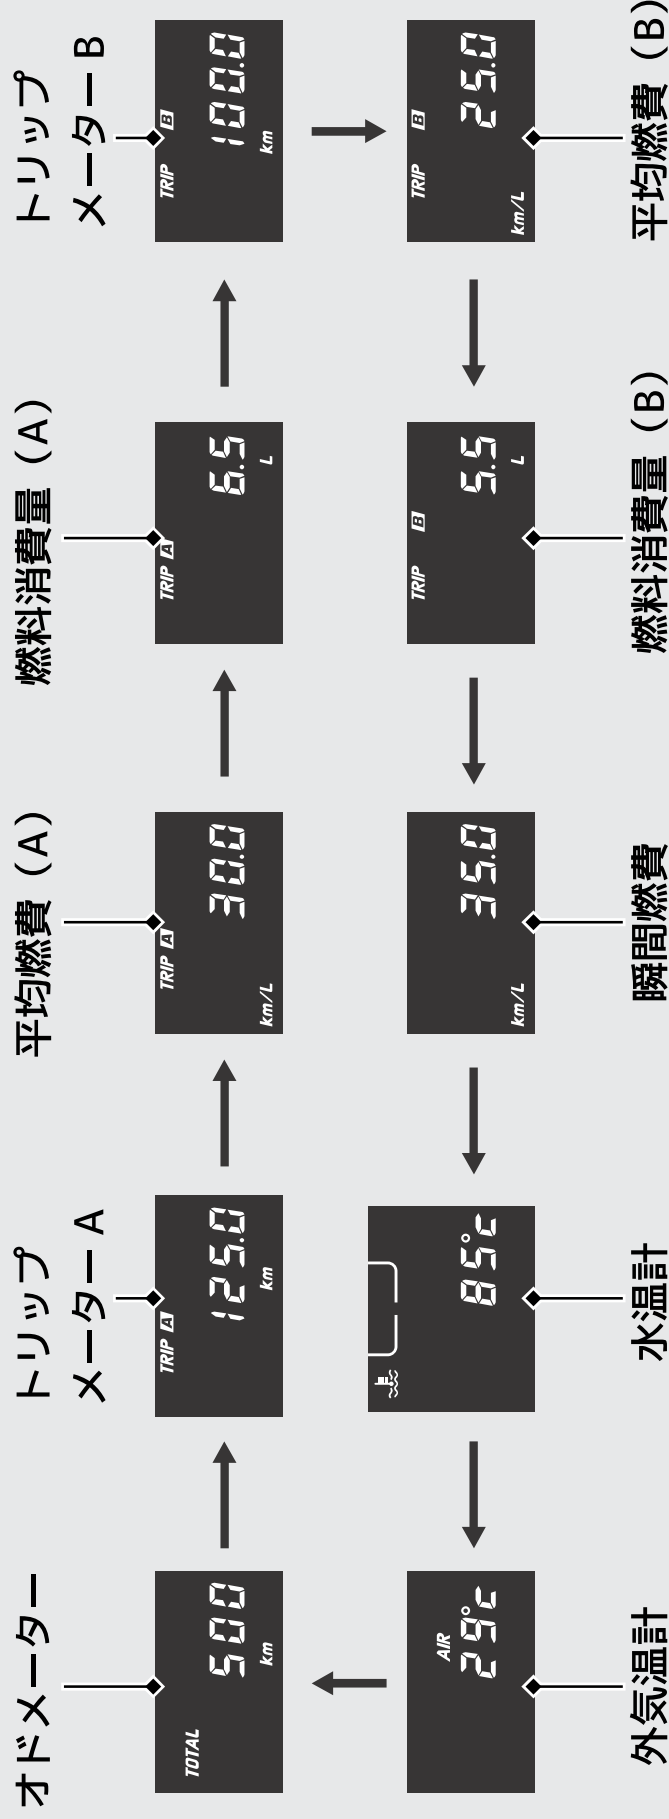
オドメーター
TOTAL
500
km

トリップメーター A
TRIP A
125.0
km

平均燃費（A）
TRIP A
30.0
km/L

燃料消費量（A）
TRIP A
6.5
L

トリップメーター B
TRIP B
100.0
km

TRIP B
25.0
km/L
平均燃費（B）

TRIP B
5.5
L
燃料消費量（B）

35.0
km/L
瞬間燃費

85°c
水温計

AIR
29°c
外気温計